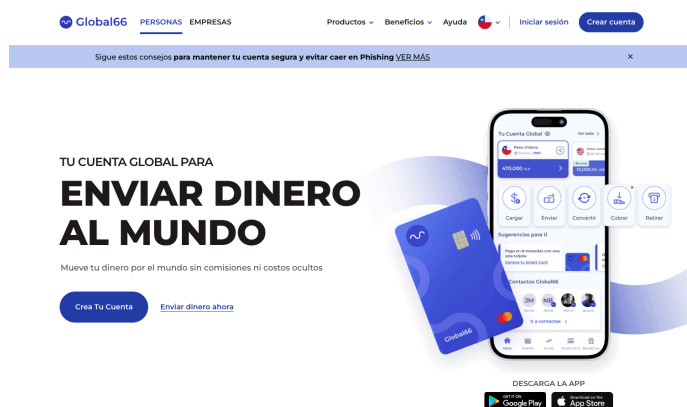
Global66 PERSONAS EMPRESAS Productos Beneficios Ayuda Iniciar sesión Crear cuenta

Sigue estos consejos para mantener tu cuenta segura y evitar caer en Phishing VER MÁS ×

TU CUENTA GLOBAL PARA

ENVIAR DINERO AL MUNDO

Mueve tu dinero por el mundo sin comisiones ni costos ocultos

Crea Tu Cuenta Enviar dinero ahora

Tu Cuenta Global Ver todo

Pesos chilenos

470.000 CLP

10.000,00 USD

Cargar Enviar Convertir Cobrar Retirar

Sugerencias para ti

Paga en 6 meses con una sola tarjeta

Conoce tu Smart Card

Contactos Global66

JM NB

+ a contactos

Global66

DESCARGA LA APP

GET IT ON Google Play Download on the App Store